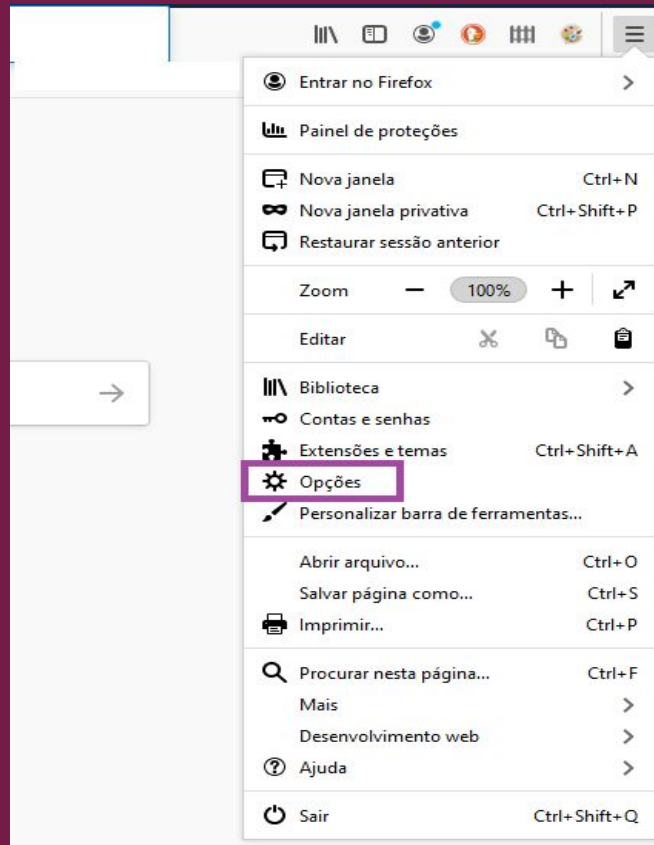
Entrar no Firefox >

Painel de proteções

Nova janela Ctrl+N
Nova janela privativa Ctrl+Shift+P
Restaurar sessão anterior

Zoom — 100% +

Editar

Biblioteca >
Contas e senhas
Extensões e temas Ctrl+Shift+A
Opções
Personalizar barra de ferramentas...

Abrir arquivo... Ctrl+O
Salvar página como... Ctrl+S
Imprimir... Ctrl+P

Procurar nesta página... Ctrl+F
Mais >
Desenvolvimento web >
Ajuda >

Sair Ctrl+Shift+Q